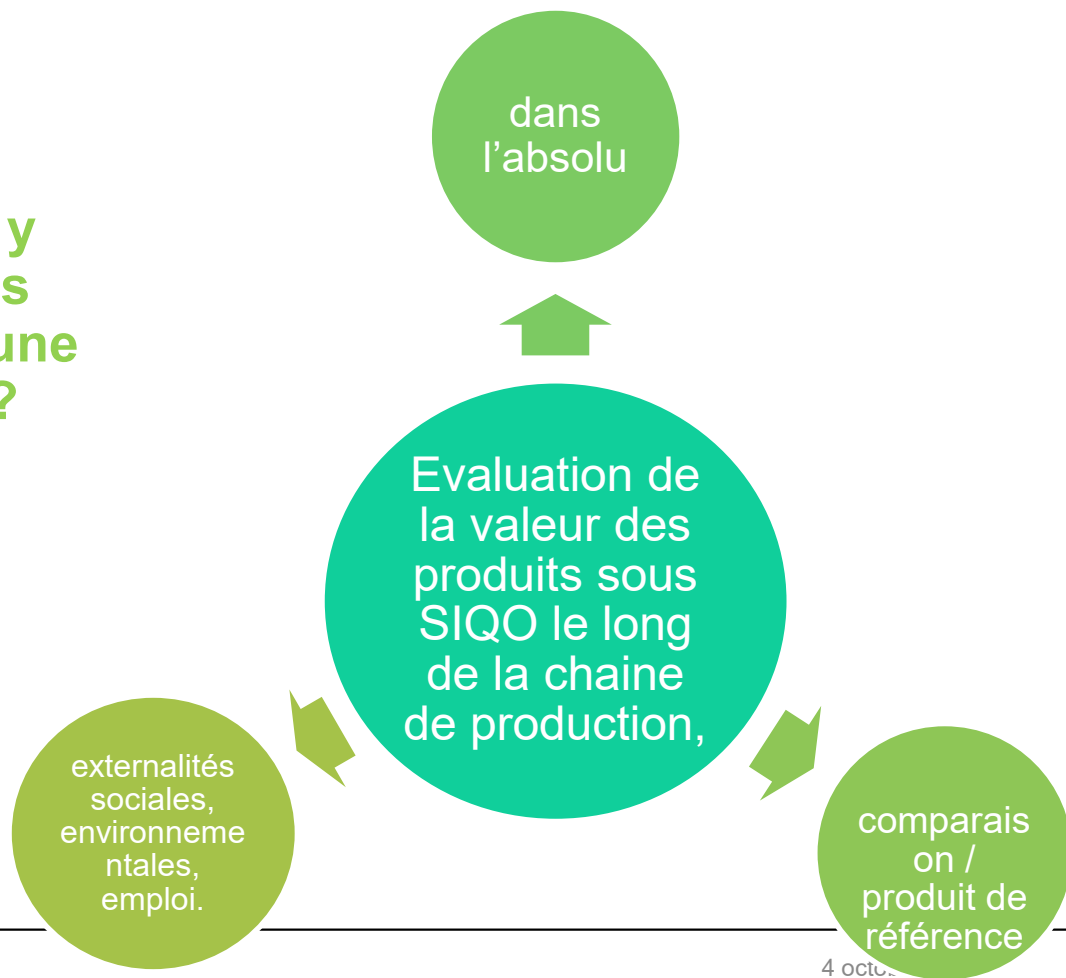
y
s
une
?

dans l'absolu

Evaluation de la valeur des produits sous SIQO le long de la chaine de production,

externalités sociales, environnementales, emploi.

comparaison / produit de référence

4 octo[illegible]